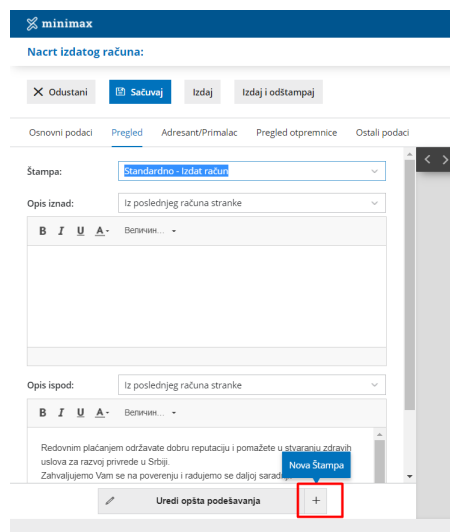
minimax

Nacrt izdatog računa:

Odustani

Sačuvaj

Izdaj

Izdaj i odštampaj

Osnovni podaci

Pregled

Adresant/Primalac

Pregled otpremnice

Ostali podaci

Štampa:

Standardno - Izdat račun

Opis iznad:

Iz poslednjeg računa stranke

B I U A Величин...

Opis ispod:

Iz poslednjeg računa stranke

B I U A Величин...

Redovnim plaćanjem održavate dobru reputaciju i pomažete u stvaranju zdravih uslova za razvoj privrede u Srbiji.
Zahvaljujemo Vam se na poverenju i radujemo se daljoj saradnji

Nova Štampa

Uredi opšta podešavanja

+